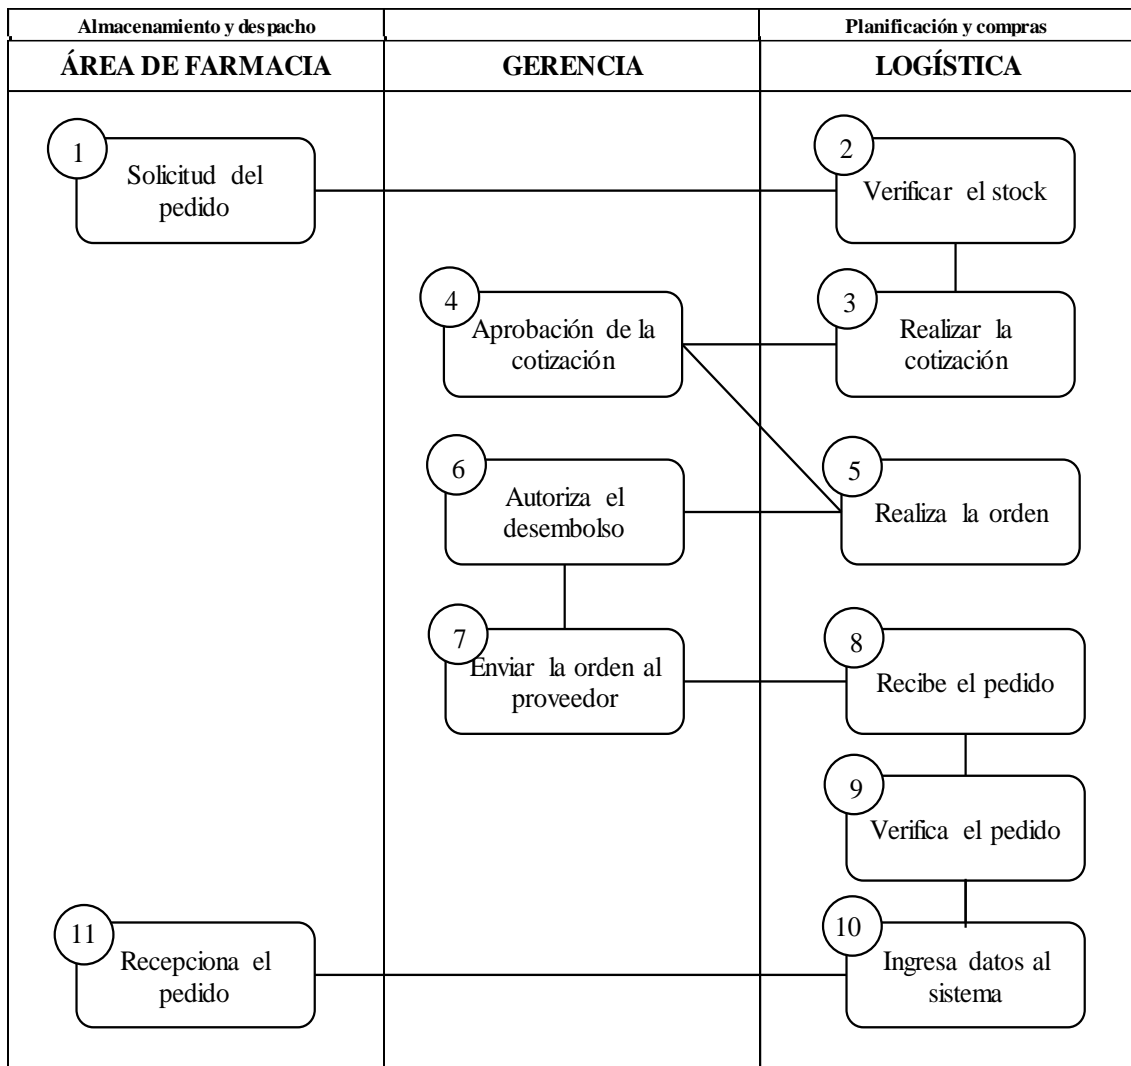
| Almacenamiento y despacho | | Planificación y compras |
|---|---|---|
| ÁREA DE FARMACIA | GERENCIA | LOGÍSTICA |

1 Solicitud del pedido

2 Verificar el stock

4 Aprobación de la cotización

3 Realizar la cotización

6 Autoriza el desembolso

5 Realiza la orden

7 Enviar la orden al proveedor

8 Recibe el pedido

9 Verifica el pedido

11 Recepciona el pedido

10 Ingresa datos al sistema